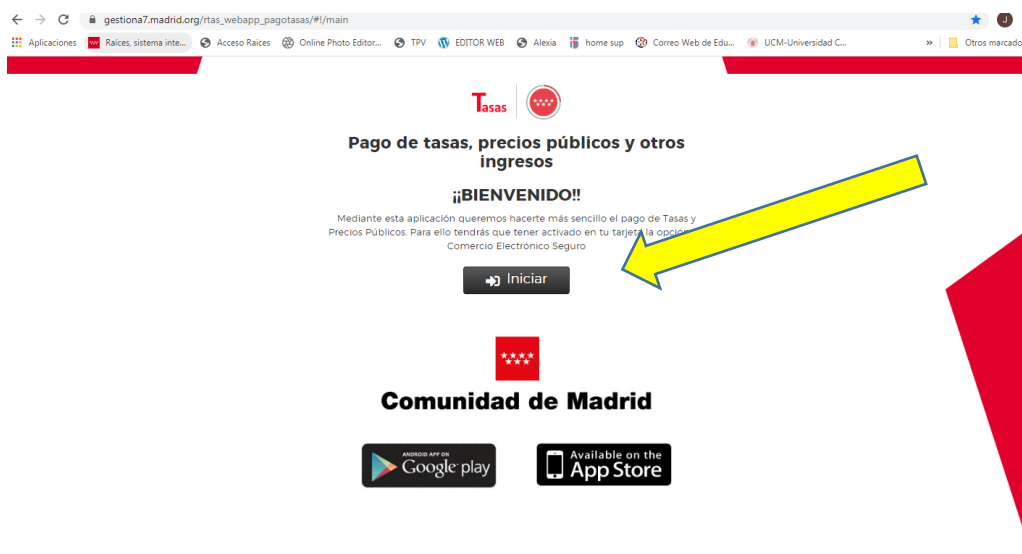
gestiona7.madrid.org/rtas_webapp_pagotasas/#!/main

Aplicaciones Raíces, sistema inte... Acceso Raices Online Photo Editor... TPV EDITOR WEB Alexia home sup Correo Web de Edu... UCM-Universidad C... » Otros marcado

J

Tasas

Pago de tasas, precios públicos y otros ingresos

¡¡BIENVENIDO!!

Mediante esta aplicación queremos hacerte más sencillo el pago de Tasas y Precios Públicos. Para ello tendrás que tener activado en tu tarjeta la opción Comercio Electrónico Seguro

Iniciar

Comunidad de Madrid

ANDROID APP ON Google play

Available on the App Store